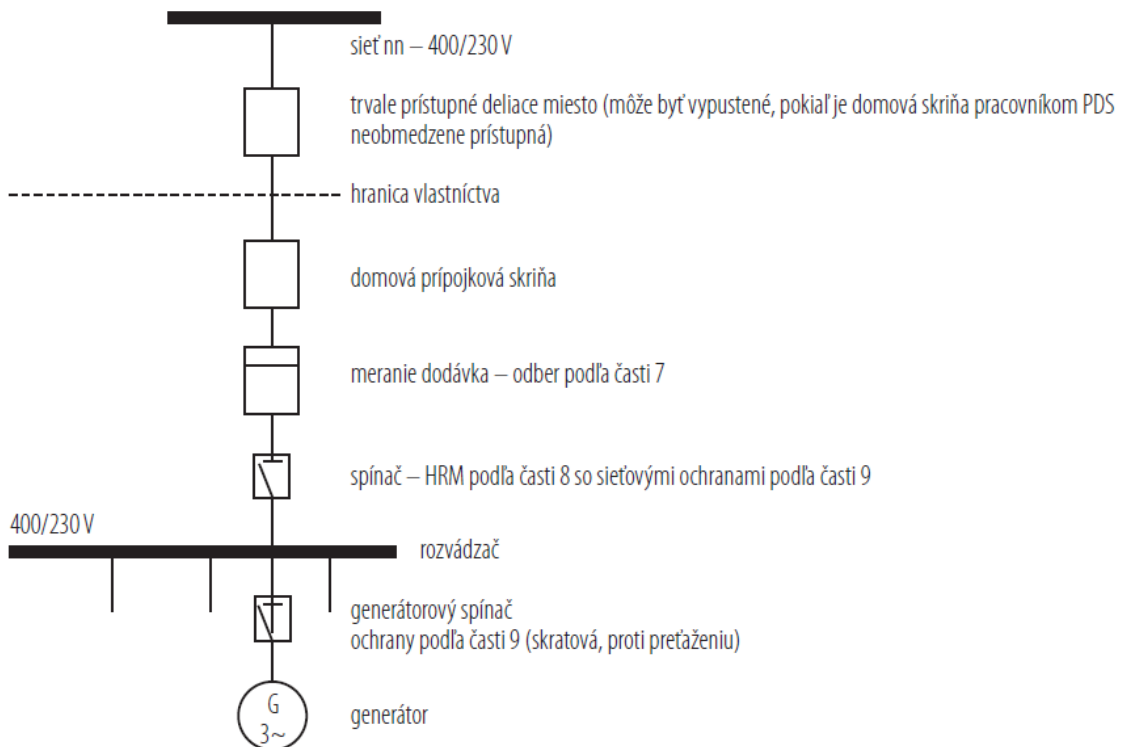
sieť nn – 400/230 V

trvale prístupné deliace miesto (môže byť vypustené, pokiaľ je domová skriňa pracovníkom PDS neobmedzene prístupná)

hranica vlastníctva

domová prípojková skriňa

meranie dodávka – odber podľa časti 7

spínač – HRM podľa časti 8 so sieťovými ochranami podľa časti 9

400/230 V

rozvádzač

generátorový spínač
ochrany podľa časti 9 (skratová, proti preťaženiu)

G
3~

generátor